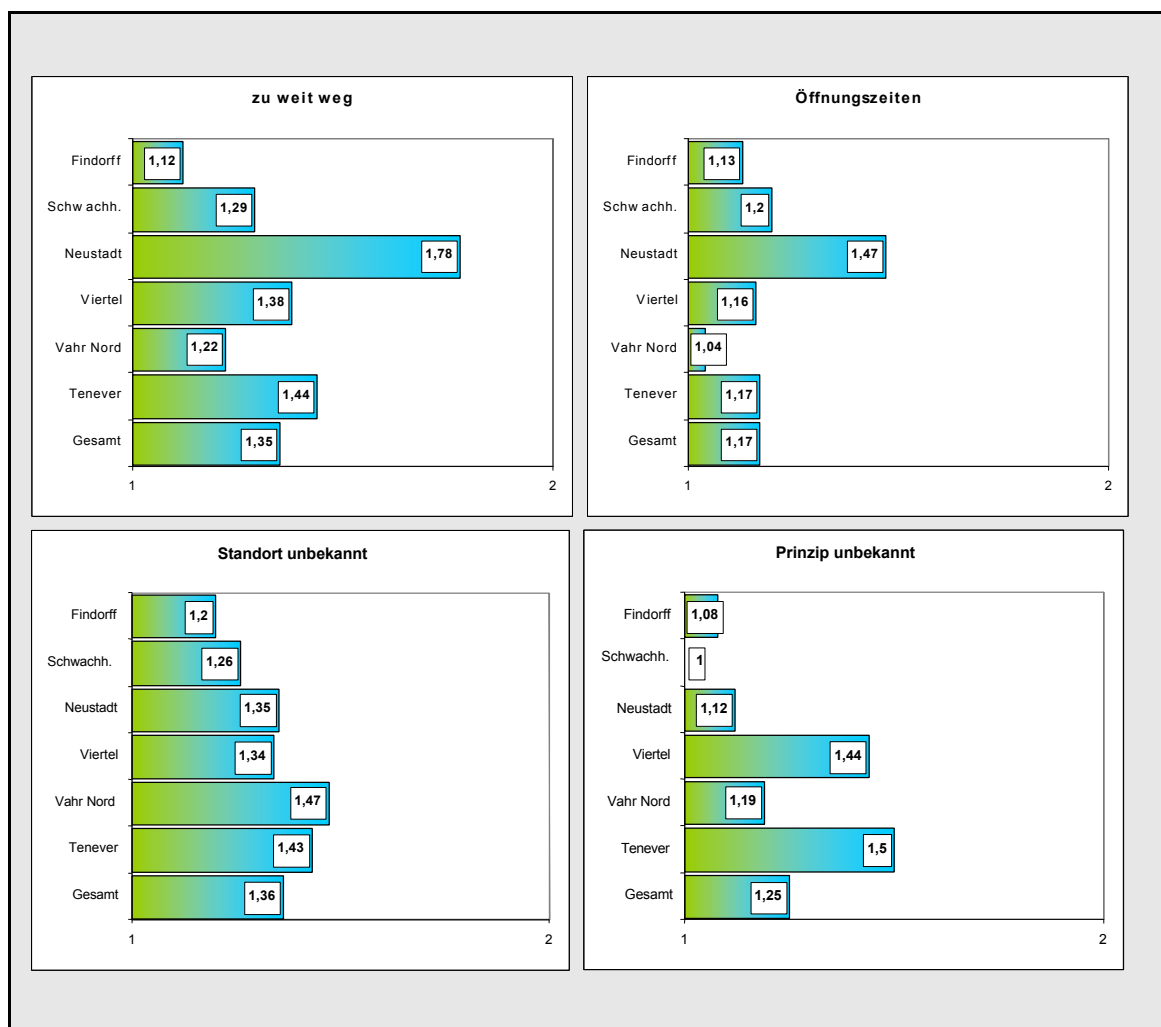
zu weit weg

| | |
|---|---|
| Findorff | 1,12 |
| Schw achh. | 1,29 |
| Neustadt | 1,78 |
| Viertel | 1,38 |
| Vahr Nord | 1,22 |
| Tenever | 1,44 |
| Gesamt | 1,35 |

1 2

Öffnungszeiten

| | |
|---|---|
| Findorff | 1,13 |
| Schw achh. | 1,2 |
| Neustadt | 1,47 |
| Viertel | 1,16 |
| Vahr Nord | 1,04 |
| Tenever | 1,17 |
| Gesamt | 1,17 |

1 2

Standort unbekannt

| | |
|---|---|
| Findorff | 1,2 |
| Schwachh. | 1,26 |
| Neustadt | 1,35 |
| Viertel | 1,34 |
| Vahr Nord | 1,47 |
| Tenever | 1,43 |
| Gesamt | 1,36 |

1 2

Prinzip unbekannt

| | |
|---|---|
| Findorff | 1,08 |
| Schwachh. | 1 |
| Neustadt | 1,12 |
| Viertel | 1,44 |
| Vahr Nord | 1,19 |
| Tenever | 1,5 |
| Gesamt | 1,25 |

1 2